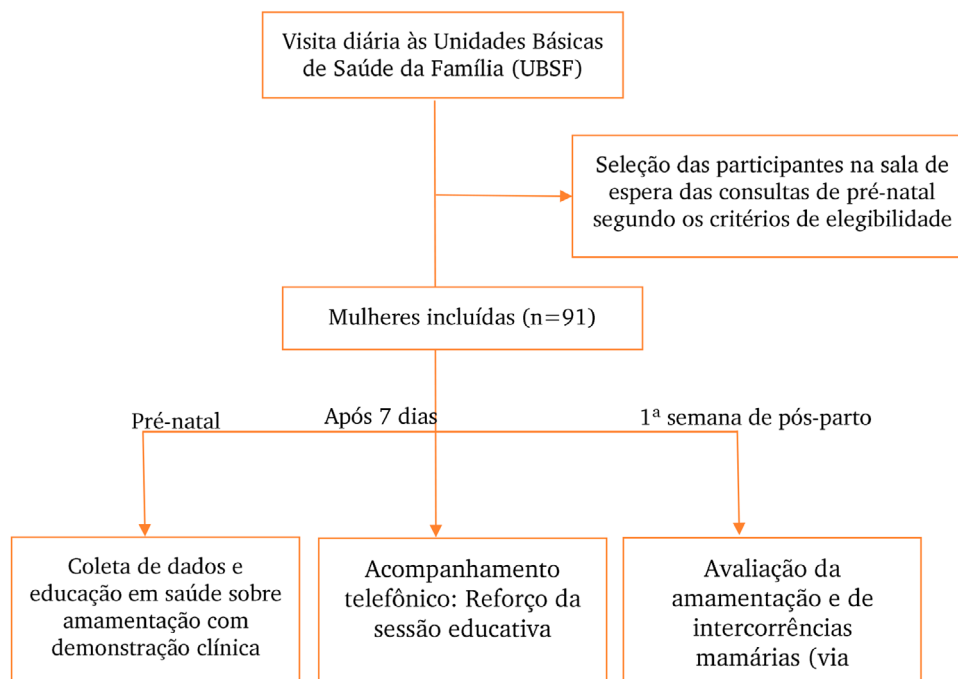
Visita diária às Unidades Básicas de Saúde da Família (UBSF)

Seleção das participantes na sala de espera das consultas de pré-natal segundo os critérios de elegibilidade

Mulheres incluídas (n=91)

Pré-natal

Após 7 dias

1ª semana de pós-parto

Coleta de dados e educação em saúde sobre amamentação com demonstração clínica

Acompanhamento telefônico: Reforço da sessão educativa

Avaliação da amamentação e de intercorrências mamárias (via